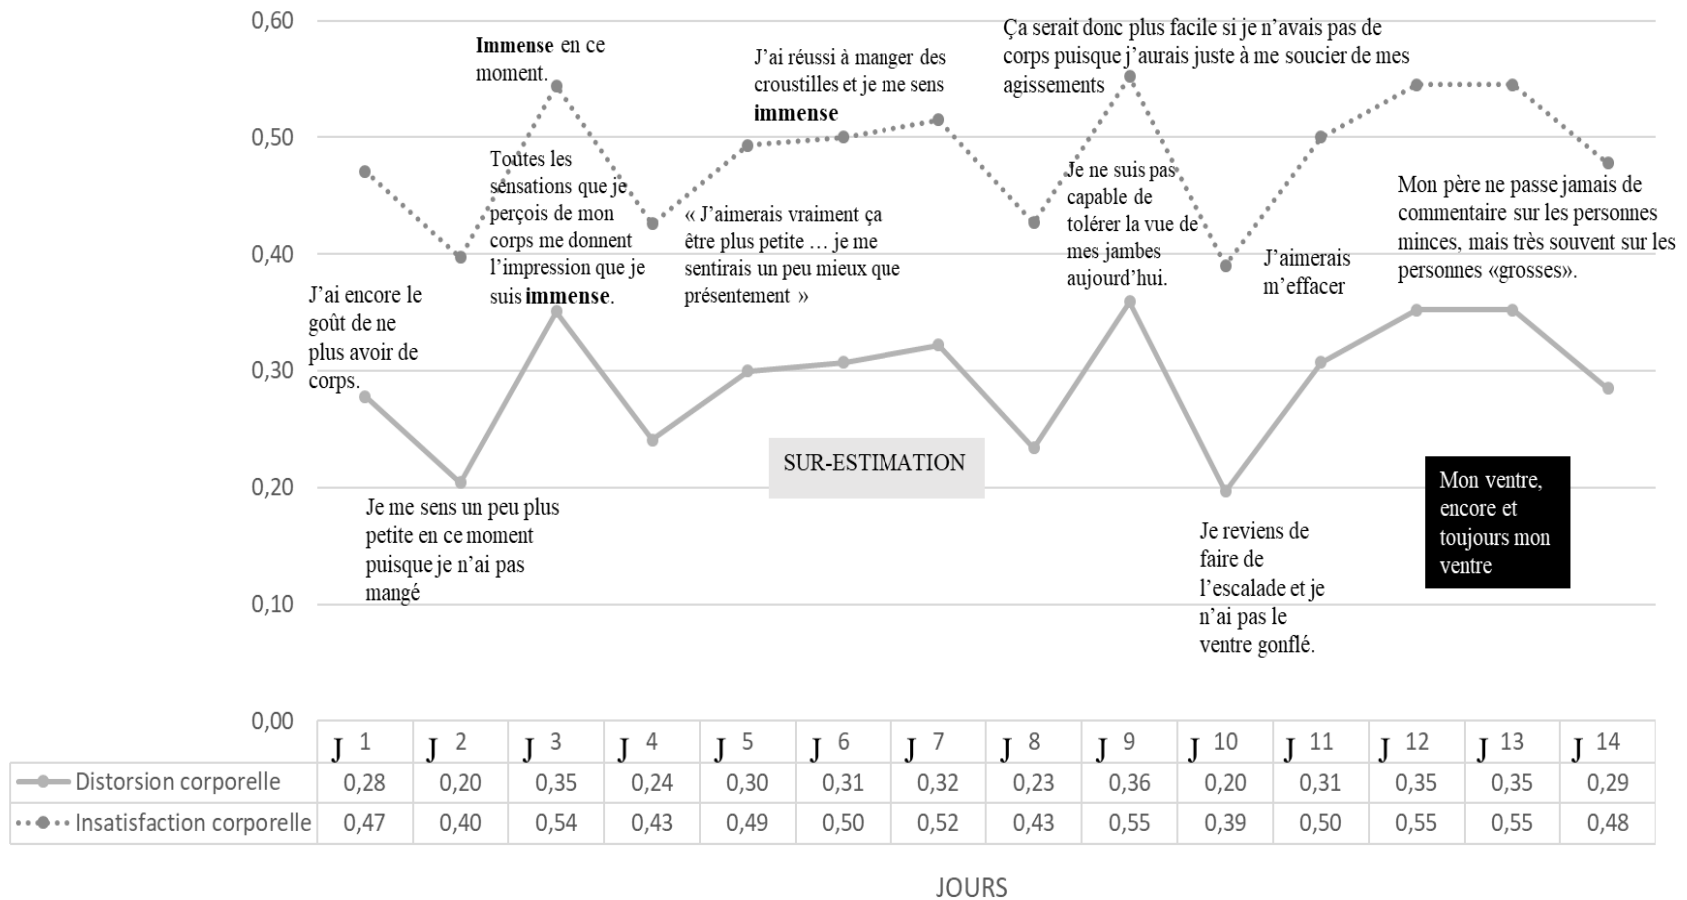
0,60
0,50
0,40
0,30
0,20
0,10
0,00

**Immense** en ce moment.

J'ai réussi à manger des croustilles et je me sens **immense**

Ça serait donc plus facile si je n'avais pas de corps puisque j'aurais juste à me soucier de mes agissements

Toutes les sensations que je perçois de mon corps me donnent l'impression que je suis **immense**.

« J'aimerais vraiment ça être plus petite … je me sentirais un peu mieux que présentement »

Je ne suis pas capable de tolérer la vue de mes jambes aujourd'hui.

Mon père ne passe jamais de commentaire sur les personnes minces, mais très souvent sur les personnes «grosses».

J'ai encore le goût de ne plus avoir de corps.

J'aimerais m'effacer

SUR-ESTIMATION

Je me sens un peu plus petite en ce moment puisque je n'ai pas mangé

Je reviens de faire de l'escalade et je n'ai pas le ventre gonflé.

Mon ventre, encore et toujours mon ventre

| | J 1 | J 2 | J 3 | J 4 | J 5 | J 6 | J 7 | J 8 | J 9 | J 10 | J 11 | J 12 | J 13 | J 14 |
|---|---|---|---|---|---|---|---|---|---|---|---|---|---|---|
| Distorsion corporelle | 0,28 | 0,20 | 0,35 | 0,24 | 0,30 | 0,31 | 0,32 | 0,23 | 0,36 | 0,20 | 0,31 | 0,35 | 0,35 | 0,29 |
| Insatisfaction corporelle | 0,47 | 0,40 | 0,54 | 0,43 | 0,49 | 0,50 | 0,52 | 0,43 | 0,55 | 0,39 | 0,50 | 0,55 | 0,55 | 0,48 |

JOURS